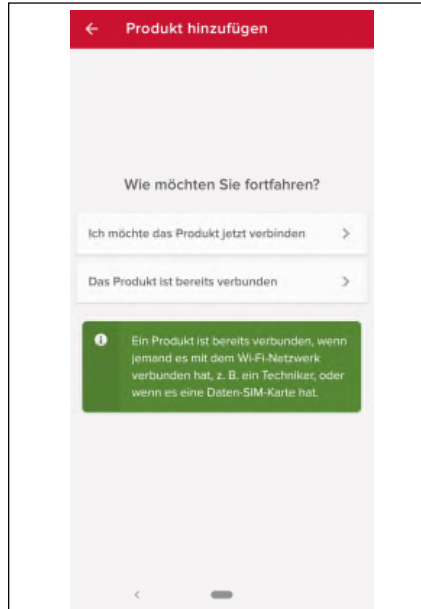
Produkt hinzufügen

Wie möchten Sie fortfahren?

Ich möchte das Produkt jetzt verbinden

Das Produkt ist bereits verbunden

Ein Produkt ist bereits verbunden, wenn jemand es mit dem Wi-Fi-Netzwerk verbunden hat, z. B. ein Techniker, oder wenn es eine Daten-SIM-Karte hat.